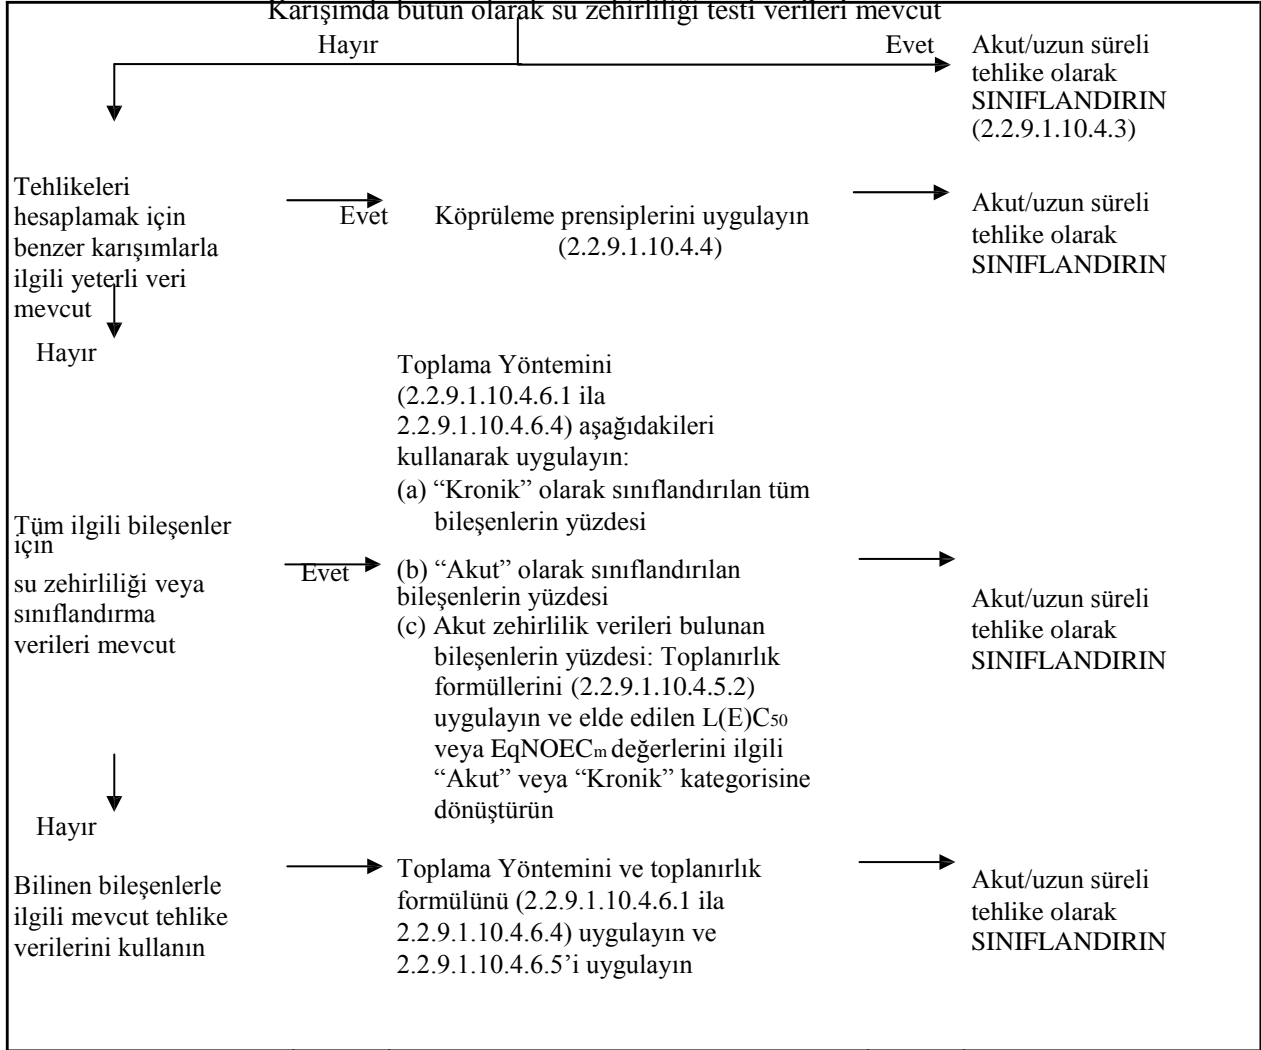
Karışımda bütün olarak su zehirliliği testi verileri mevcut

Hayır

Evet

Akut/uzun süreli tehlike olarak SINIFLANDIRIN (2.2.9.1.10.4.3)

Tehlikeleri hesaplamak için benzer karışımlarla ilgili yeterli veri mevcut

Evet

Köprüleme prensiplerini uygulayın (2.2.9.1.10.4.4)

Akut/uzun süreli tehlike olarak SINIFLANDIRIN

Hayır

Tüm ilgili bileşenler için su zehirliliği veya sınıflandırma verileri mevcut

Evet

Toplama Yöntemini (2.2.9.1.10.4.6.1 ila 2.2.9.1.10.4.6.4) aşağıdakileri kullanarak uygulayın:
(a) "Kronik" olarak sınıflandırılan tüm bileşenlerin yüzdesi
(b) "Akut" olarak sınıflandırılan bileşenlerin yüzdesi
(c) Akut zehirlilik verileri bulunan bileşenlerin yüzdesi: Toplanırlık formüllerini (2.2.9.1.10.4.5.2) uygulayın ve elde edilen $L(E)C_{50}$ veya $EqNOEC_m$ değerlerini ilgili "Akut" veya "Kronik" kategorisine dönüştürün

Akut/uzun süreli tehlike olarak SINIFLANDIRIN

Hayır

Bilinen bileşenlerle ilgili mevcut tehlike verilerini kullanın

Toplama Yöntemini ve toplanırlık formülünü (2.2.9.1.10.4.6.1 ila 2.2.9.1.10.4.6.4) uygulayın ve 2.2.9.1.10.4.6.5'i uygulayın

Akut/uzun süreli tehlike olarak SINIFLANDIRIN